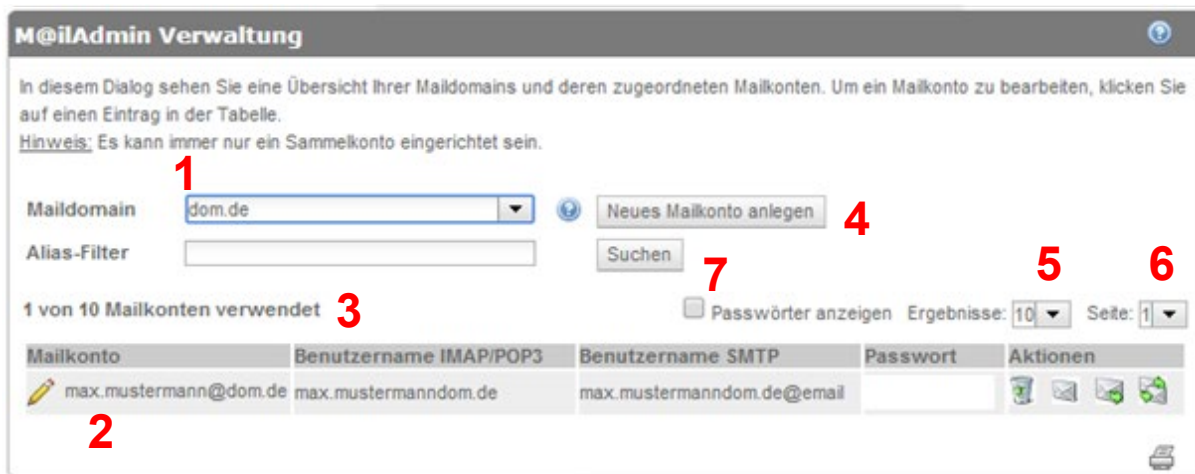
M@ilAdmin Verwaltung

In diesem Dialog sehen Sie eine Übersicht Ihrer Maildomains und deren zugeordneten Mailkonten. Um ein Mailkonto zu bearbeiten, klicken Sie auf einen Eintrag in der Tabelle.
Hinweis: Es kann immer nur ein Sammelkonto eingerichtet sein.

1

Maildomain dom.de

Neues Mailkonto anlegen

4

Alias-Filter

Suchen

7

5

6

1 von 10 Mailkonten verwendet

3

Passwörter anzeigen Ergebnisse: 10 Seite: 1

| Mailkonto | Benutzername IMAP/POP3 | Benutzername SMTP | Passwort | Aktionen |
|---|---|---|---|---|
| max.mustermann@dom.de | max.mustermanndom.de | max.mustermanndom.de@email | | |

2